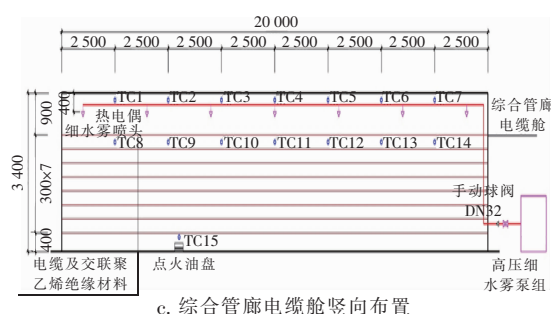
20 000

2 500 2 500 2 500 2 500 2 500 2 500 2 500 2 500

TC1 TC2 TC3 TC4 TC5 TC6 TC7

400

900

热电偶

细水雾喷头

综合管廊电缆舱

TC8 TC9 TC10 TC11 TC12 TC13 TC14

3 400

300×7

手动球阀 DN32

400

TC15

电缆及交联聚乙烯绝缘材料

点火油盘

高压细水雾泵组

c. 综合管廊电缆舱竖向布置